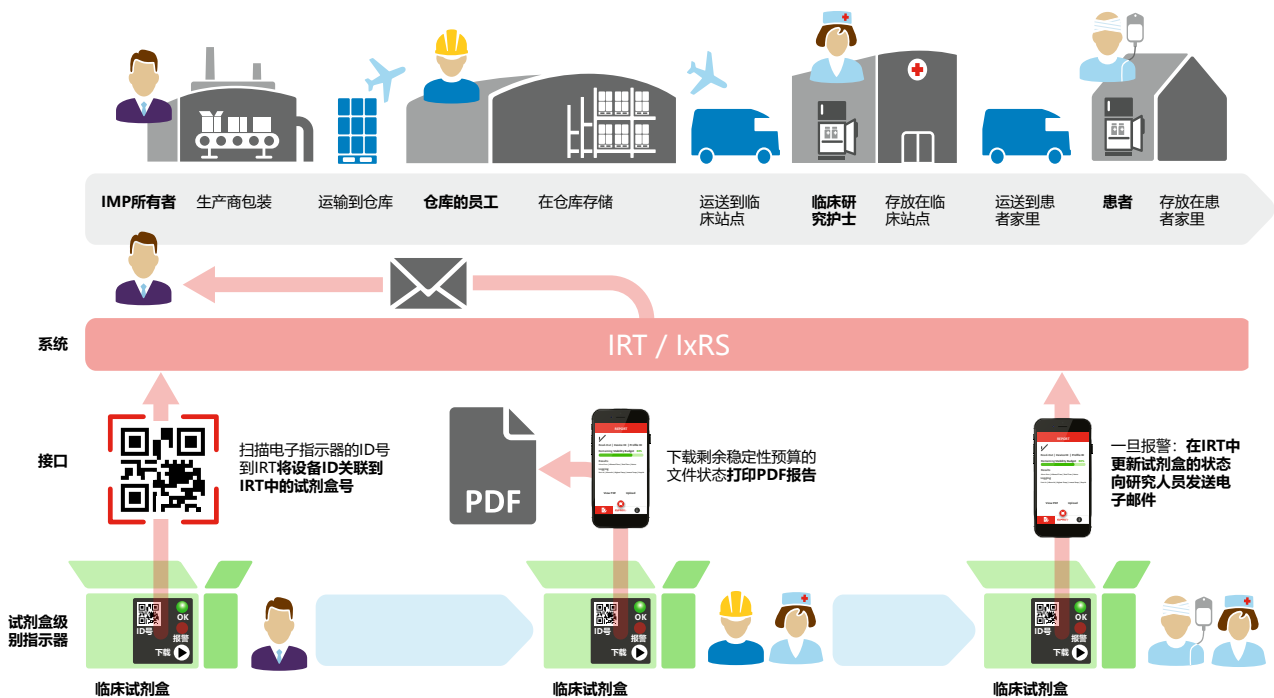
IMP所有者 生产商包装 运输到仓库 仓库的员工 在仓库存储 运送到临床站点 临床研究护士 存放在临床站点 运送到患者家里 患者 存放在患者家里

系统

IRT / IxRS

接口

扫描电子指示器的ID号到IRT将设备ID关联到IRT中的试剂盒号

PDF

下载剩余稳定性预算的文件状态打印PDF报告

一旦报警：在IRT中更新试剂盒的状态向研究人员发送电子邮件

试剂盒级别指示器

ID号 OK 报警 下载

临床试剂盒

ID号 OK 报警 下载

临床试剂盒

ID号 OK 报警 下载

临床试剂盒